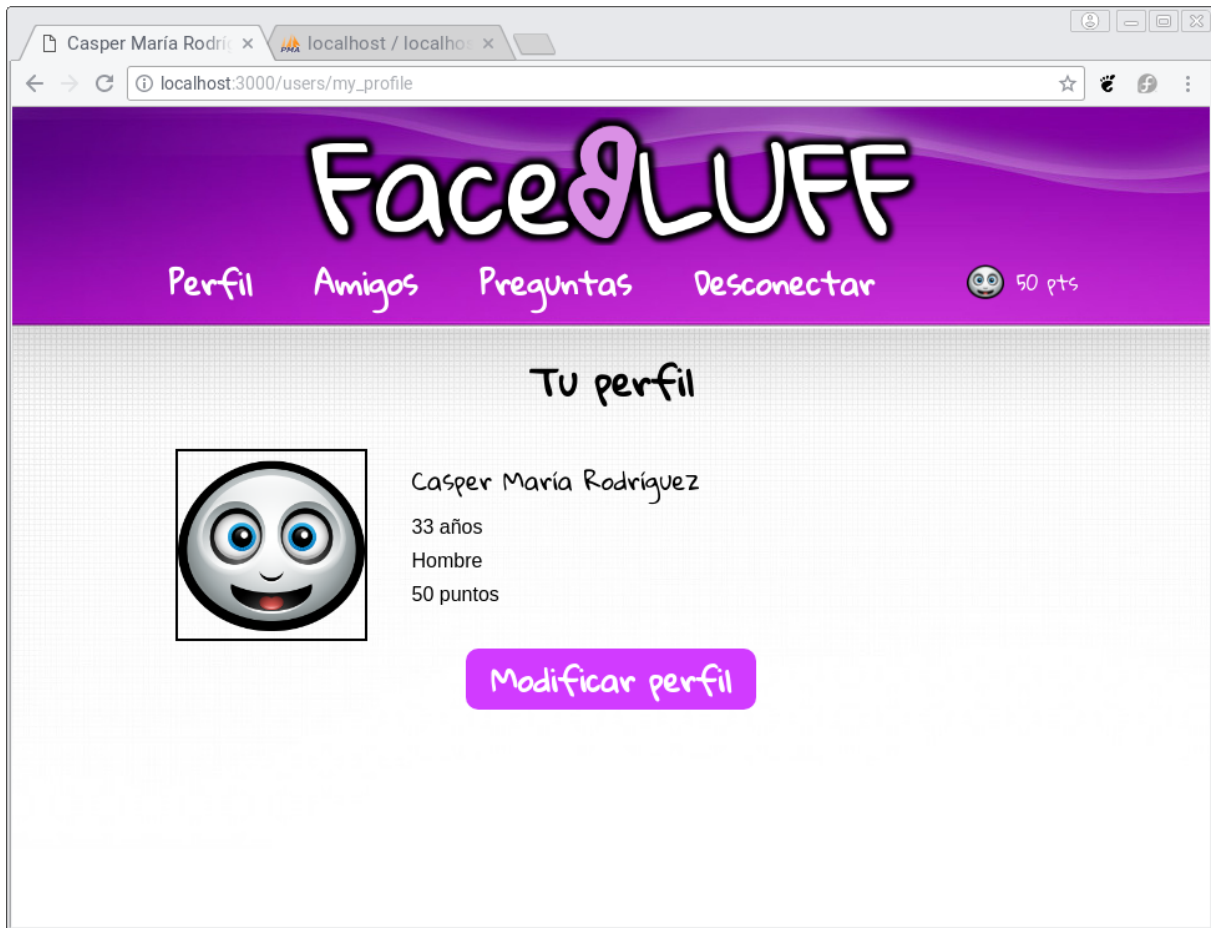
Casper María Rodríg ×
localhost / localhos ×

localhost:3000/users/my_profile

FaceBLUFF

Perfil Amigos Preguntas Desconectar 50 pts

Tu perfil

Casper María Rodríguez
33 años
Hombre
50 puntos

Modificar perfil